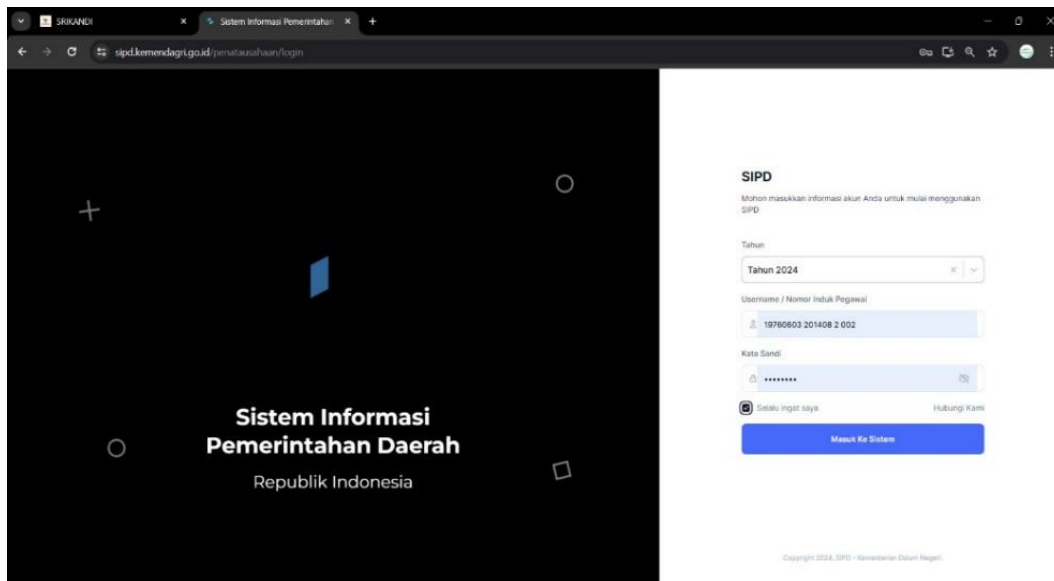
SRIKANDI
Sistem Informasi Pemerintahan
sipd.kemendagri.go.id/penatausahaan/login

Sistem Informasi Pemerintahan Daerah
Republik Indonesia

SIPD
Mohon masukkan informasi akun Anda untuk mulai menggunakan SIPD

Tahun
Tahun 2024

Username / Nomor Induk Pegawai
19760603 201408 2 002

Kata Sandi
•••••••••

Selalu ingat saya
Hubungi Kami

Masuk Ke Sistem

Copyright 2024. SIPD - Kementerian Dalam Negeri.